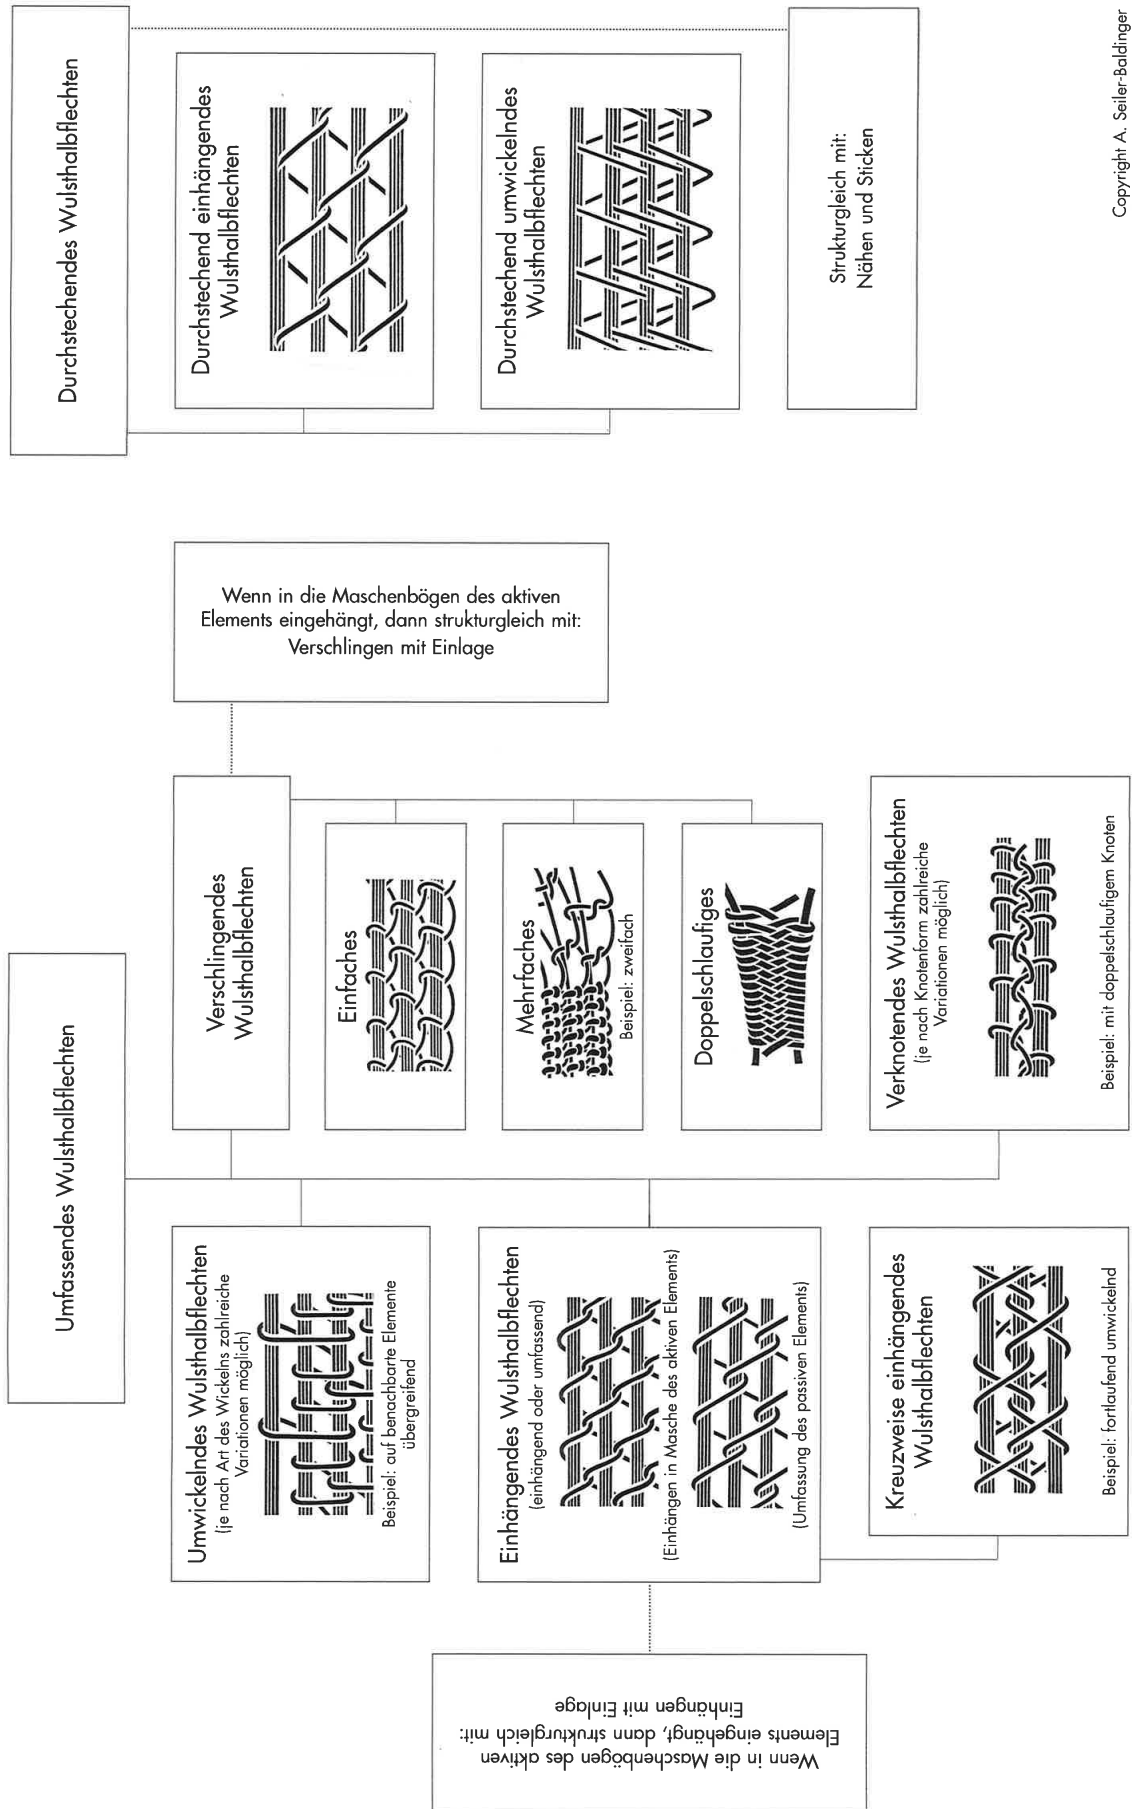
Durchstechendes Wulsthalbflechten

Durchstechend einhängendes Wulsthalbflechten

Durchstechend umwickelndes Wulsthalbflechten

Strukturgleich mit: Nähen und Sticken

Copyright A. Seiler-Baldinger

Wenn in die Maschenbögen des aktiven Elements eingehängt, dann strukturgleich mit: Verschlingen mit Einlage

Umfassendes Wulsthalbflechten

Verschlingendes Wulsthalbflechten

Einfaches

Mehrfaches
Beispiel: zweifach

Doppelschlaufiges

Verknotendes Wulsthalbflechten
(je nach Knotenform zahlreiche Variationen möglich)
Beispiel: mit doppelschlaufigem Knoten

Umwickelndes Wulsthalbflechten
(je nach Art des Wickelns zahlreiche Variationen möglich)
Beispiel: auf benachbarte Elemente übergreifend

Einhängendes Wulsthalbflechten
(einhängend oder umfassend)
(Einhängen in Masche des aktiven Elements)
(Umfassung des passiven Elements)

Kreuzweise einhängendes Wulsthalbflechten
Beispiel: fortlaufend umwickelnd

Wenn in die Maschenbögen des aktiven Elements eingehängt, dann strukturgleich mit: Einhängen mit Einlage